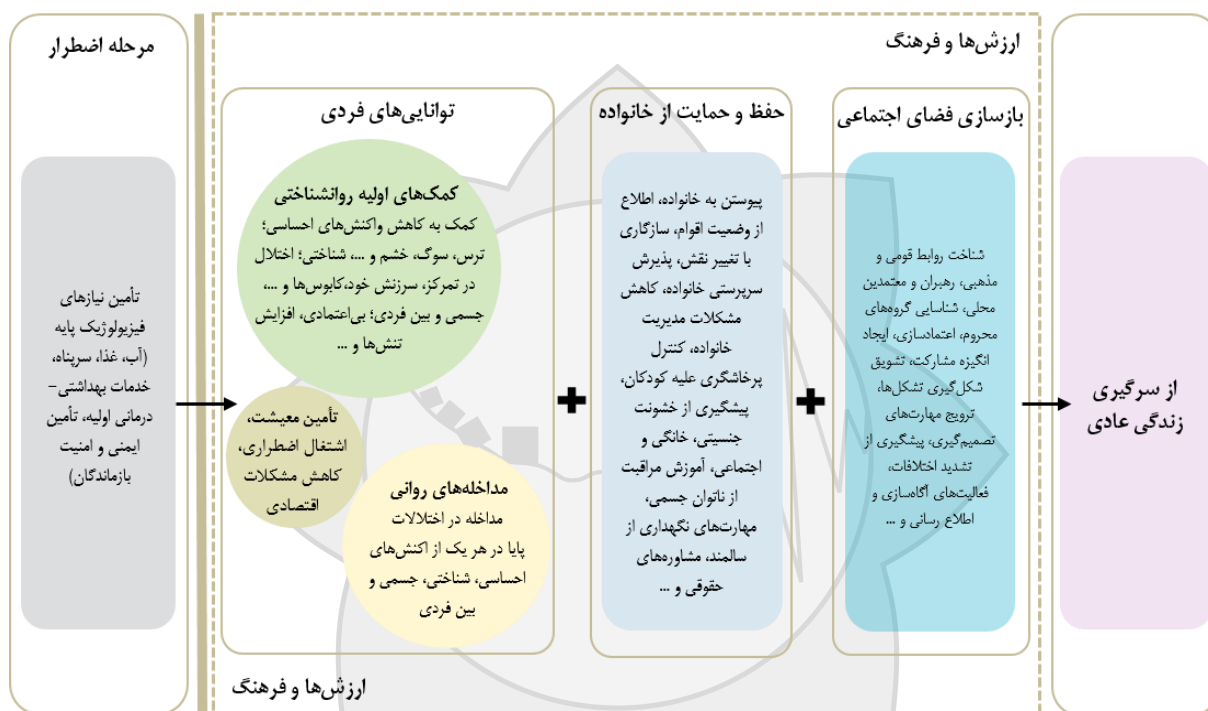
مرحله اضطرار

تأمین نیازهای فیزیولوژیک پایه (آب، غذا، سرپناه، خدمات بهداشتی-درمانی اولیه، تأمین ایمنی و امنیت بازماندگان)

ارزش‌ها و فرهنگ

توانایی‌های فردی

کمک‌های اولیه روانشناختی
کمک به کاهش واکنش‌های احساسی؛ ترس، سوگ، خشم و ...، شناختی؛ اختلال در تمرکز، سرزنش خود، کابوس‌ها و ...، جسمی و بین فردی؛ بی‌اعتمادی، افزایش تنش‌ها و ...

تأمین معیشت، اشتغال اضطراری، کاهش مشکلات اقتصادی

مداخله‌های روانی
مداخله در اختلالات پایا در هر یک از اکنش‌های احساسی، شناختی، جسمی و بین فردی

حفظ و حمایت از خانواده

پیوستن به خانواده، اطلاع از وضعیت اقوام، سازگاری با تغییر نقش، پذیرش سرپرستی خانواده، کاهش مشکلات مدیریت خانواده، کنترل پرخاشگری علیه کودکان، پیشگیری از خشونت جنسیتی، خانگی و اجتماعی، آموزش مراقبت از ناتوان جسمی، مهارت‌های نگهداری از سالمند، مشاوره‌های حقوقی و ...

بازسازی فضای اجتماعی

شناخت روابط قومی و مذهبی، رهبران و معتمدین محلی، شناسایی گروه‌های محروم، اعتمادسازی، ایجاد انگیزه مشارکت، تشویق شکل‌گیری تشکل‌ها، ترویج مهارت‌های تصمیم‌گیری، پیشگیری از تشدید اختلافات، فعالیت‌های آگاه‌سازی و اطلاع رسانی و ...

از سرگیری زندگی عادی

ارزش‌ها و فرهنگ